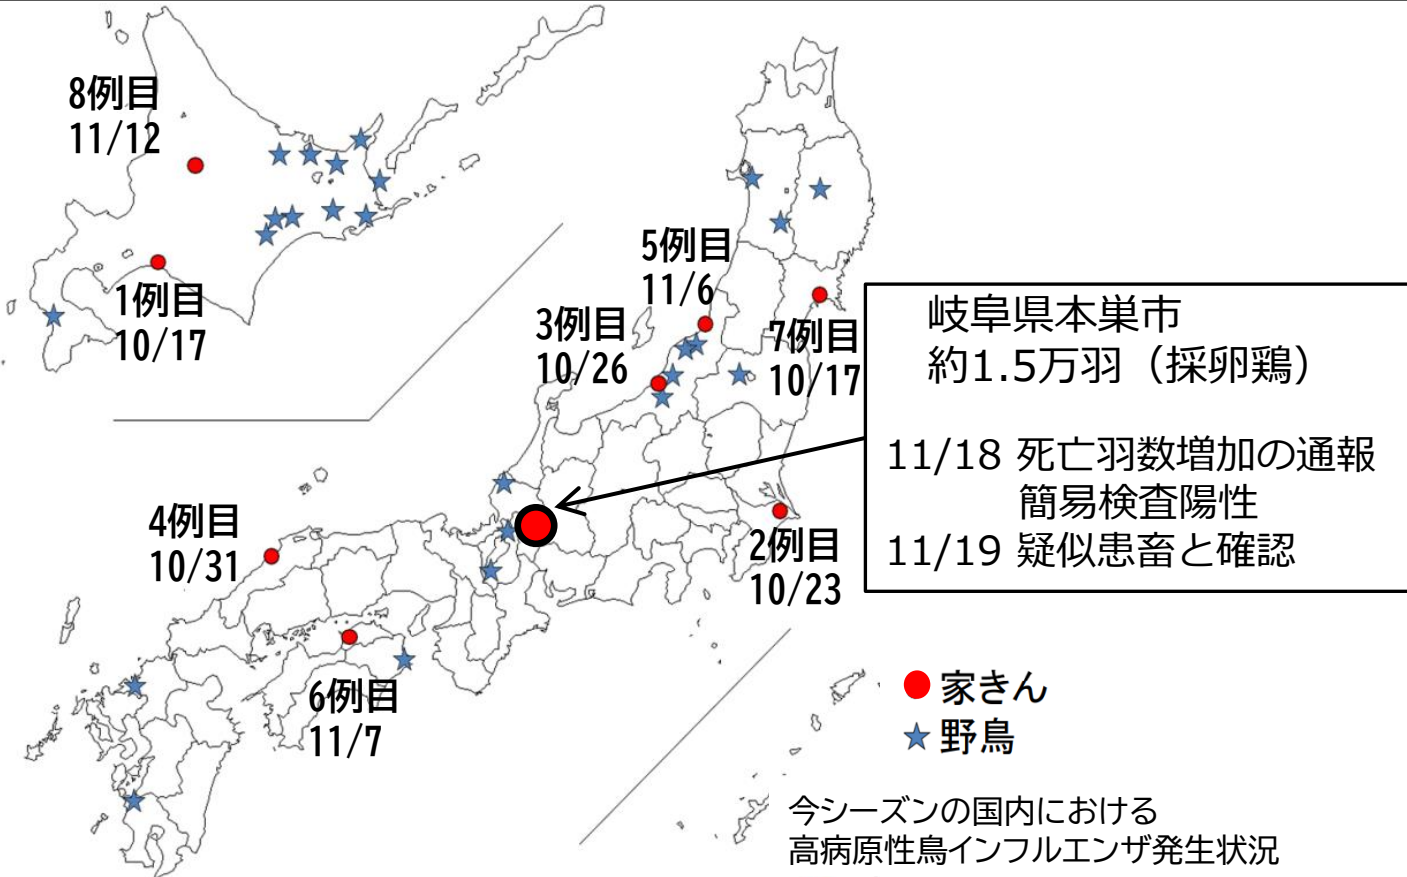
8例目
11/12

1例目
10/17

5例目
11/6

3例目
10/26

7例目
10/17

岐阜県本巣市
約1.5万羽（採卵鶏）

11/18 死亡羽数増加の通報
簡易検査陽性
11/19 疑似患畜と確認

4例目
10/31

2例目
10/23

6例目
11/7

家きん
野鳥

今シーズンの国内における
高病原性鳥インフルエンザ発生状況